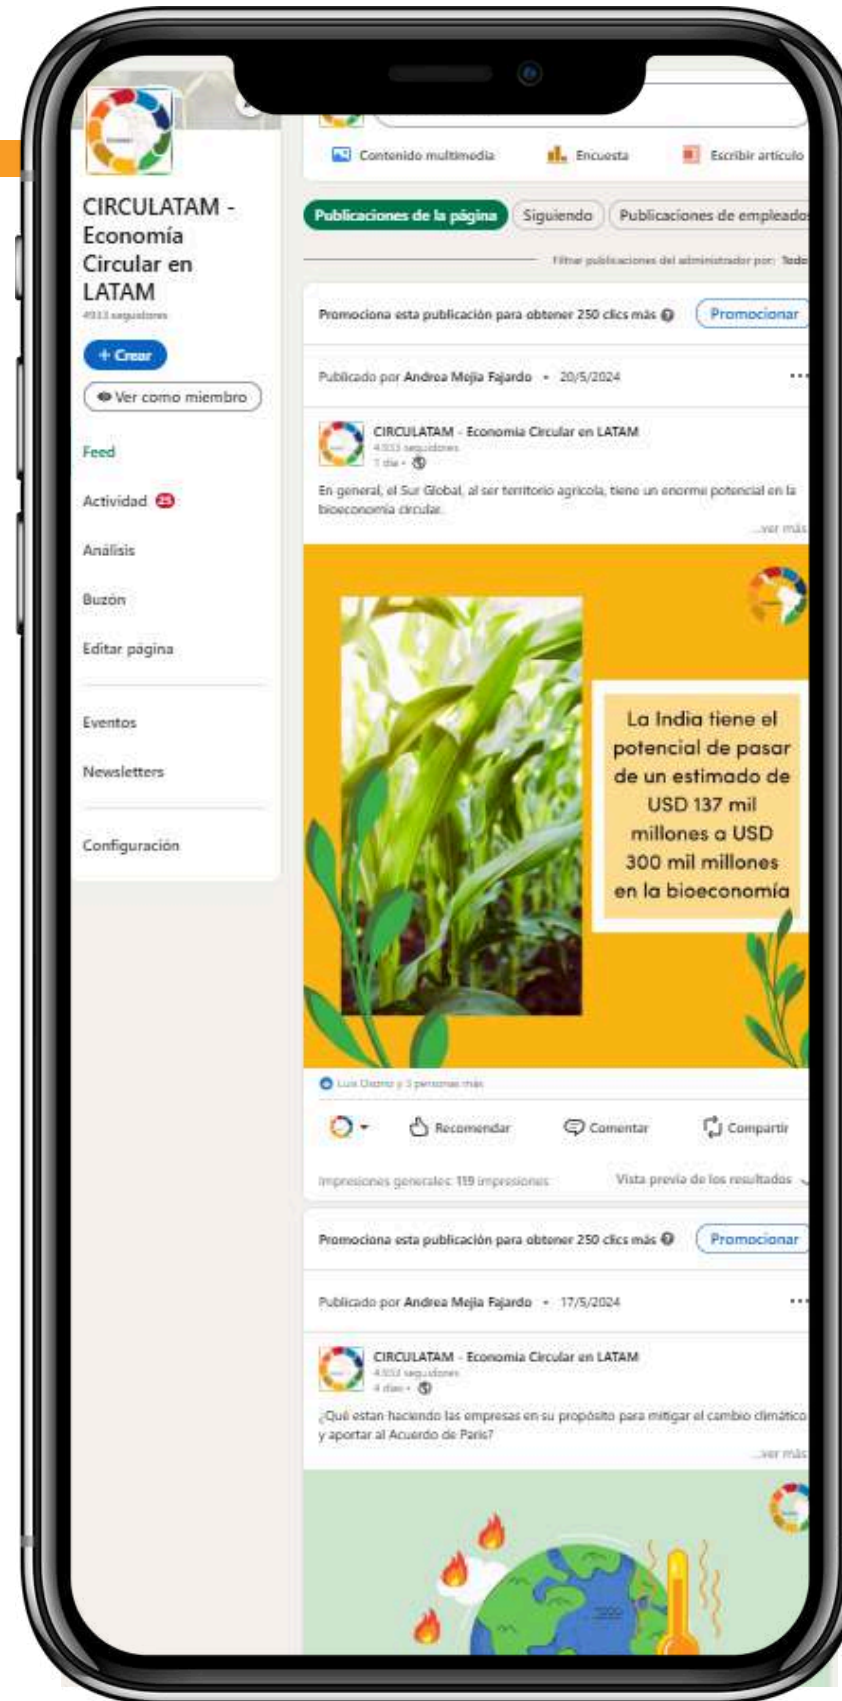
CIRCULATAM - Economía Circular en LATAM
4933 seguidores

+ Crear

Ver como miembro

Feed

Actividad 25

Análisis

Buzón

Editar página

Eventos

Newsletters

Configuración

Contenido multimedia

Encuesta

Escribir artículo

Publicaciones de la página

Siguiendo

Publicaciones de empleados

Filtrar publicaciones del administrador por: Todo

Promociona esta publicación para obtener 250 clics más

Promocionar

Publicado por Andrea Mejía Fajardo • 20/5/2024

CIRCULATAM - Economía Circular en LATAM
4933 seguidores
1 día •

En general, el Sur Global, al ser territorio agrícola, tiene un enorme potencial en la bioeconomía circular.
...ver más

La India tiene el potencial de pasar de un estimado de USD 137 mil millones a USD 300 mil millones en la bioeconomía

Luis Otero y 3 personas más

Recomendar

Comentar

Compartir

Impresiones generales: 119 impresiones

Vista previa de los resultados

Promociona esta publicación para obtener 250 clics más

Promocionar

Publicado por Andrea Mejía Fajardo • 17/5/2024

CIRCULATAM - Economía Circular en LATAM
4933 seguidores
4 días •

¿Qué estan haciendo las empresas en su propósito para mitigar el cambio climático y aportar al Acuerdo de París?
...ver más